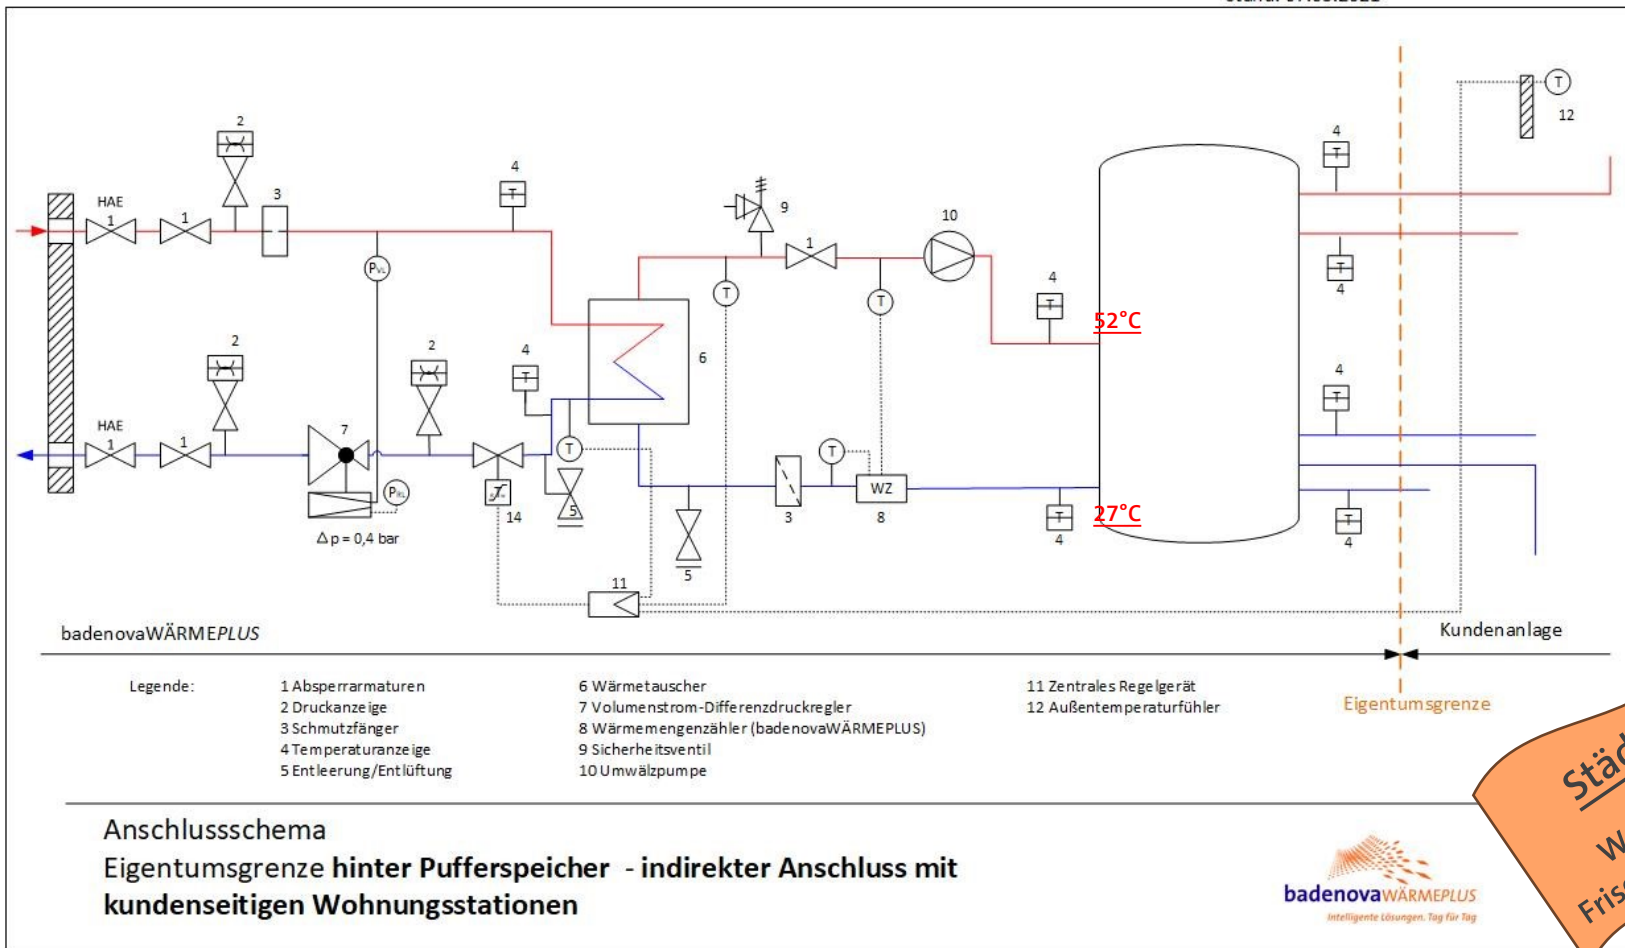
2
HAE
1
1
3
4
9
1
10
12
4
4
4
52°C
2
2
4
6
HAE
1
1
7
$P_{VL}$
$P_{RL}$
T
T
T
T
T
WZ
4
27°C
4
4
$\Delta$p = 0,4 bar
14
5
3
8
5
11

badenovaWÄRMEPLUS

Kundenanlage

Legende:

1 Absperrarmaturen
2 Druckanzeige
3 Schmutzfänger
4 Temperaturanzeige
5 Entleerung/Entlüftung

6 Wärmetauscher
7 Volumenstrom-Differenzdruckregler
8 Wärmemengenzähler (badenovaWÄRMEPLUS)
9 Sicherheitsventil
10 Umwälzpumpe

11 Zentrales Regelgerät
12 Außentemperaturfühler

Eigentumsgrenze

Anschlussschema
Eigentumsgrenze **hinter Pufferspeicher** - **indirekter Anschluss mit kundenseitigen Wohnungsstationen**

badenovaWÄRMEPLUS
Intelligente Lösungen. Tag für Tag

Städ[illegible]
W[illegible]
Fris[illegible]